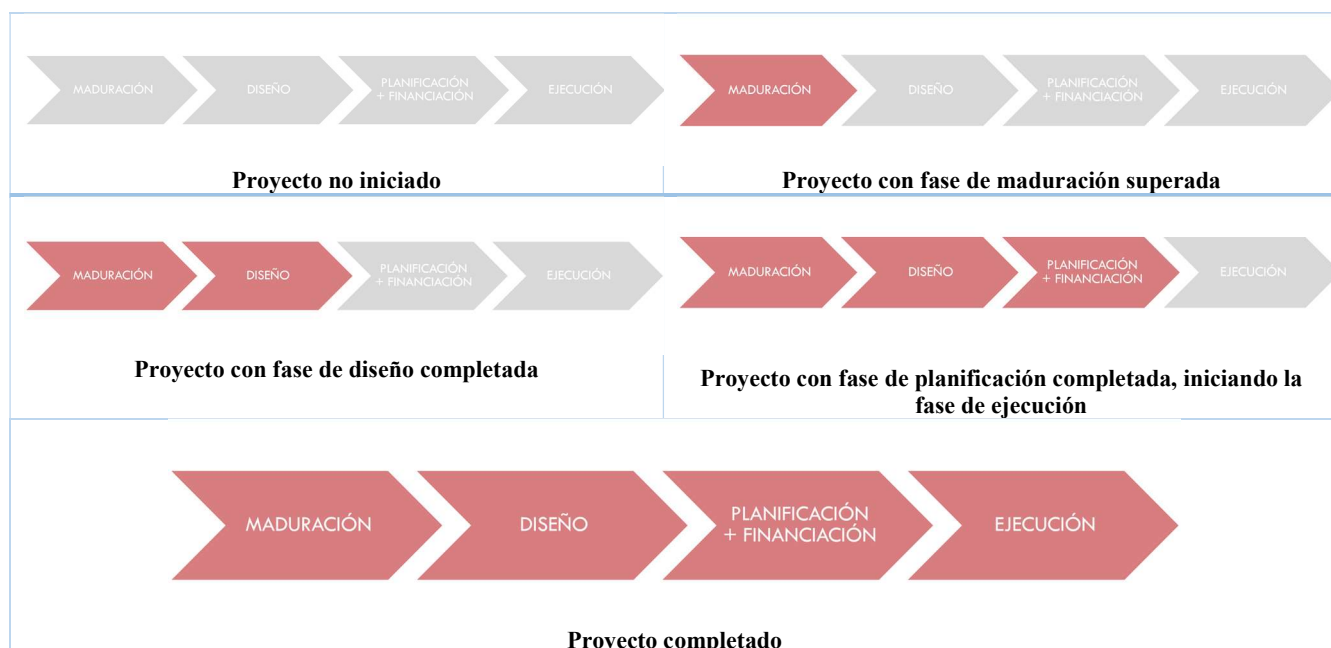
MADURACIÓN DISEÑO PLANIFICACIÓN + FINANCIACIÓN EJECUCIÓN

Proyecto no iniciado

MADURACIÓN DISEÑO PLANIFICACIÓN + FINANCIACIÓN EJECUCIÓN

Proyecto con fase de maduración superada

MADURACIÓN DISEÑO PLANIFICACIÓN + FINANCIACIÓN EJECUCIÓN

Proyecto con fase de diseño completada

MADURACIÓN DISEÑO PLANIFICACIÓN + FINANCIACIÓN EJECUCIÓN

Proyecto con fase de planificación completada, iniciando la fase de ejecución

MADURACIÓN DISEÑO PLANIFICACIÓN + FINANCIACIÓN EJECUCIÓN

Proyecto completado